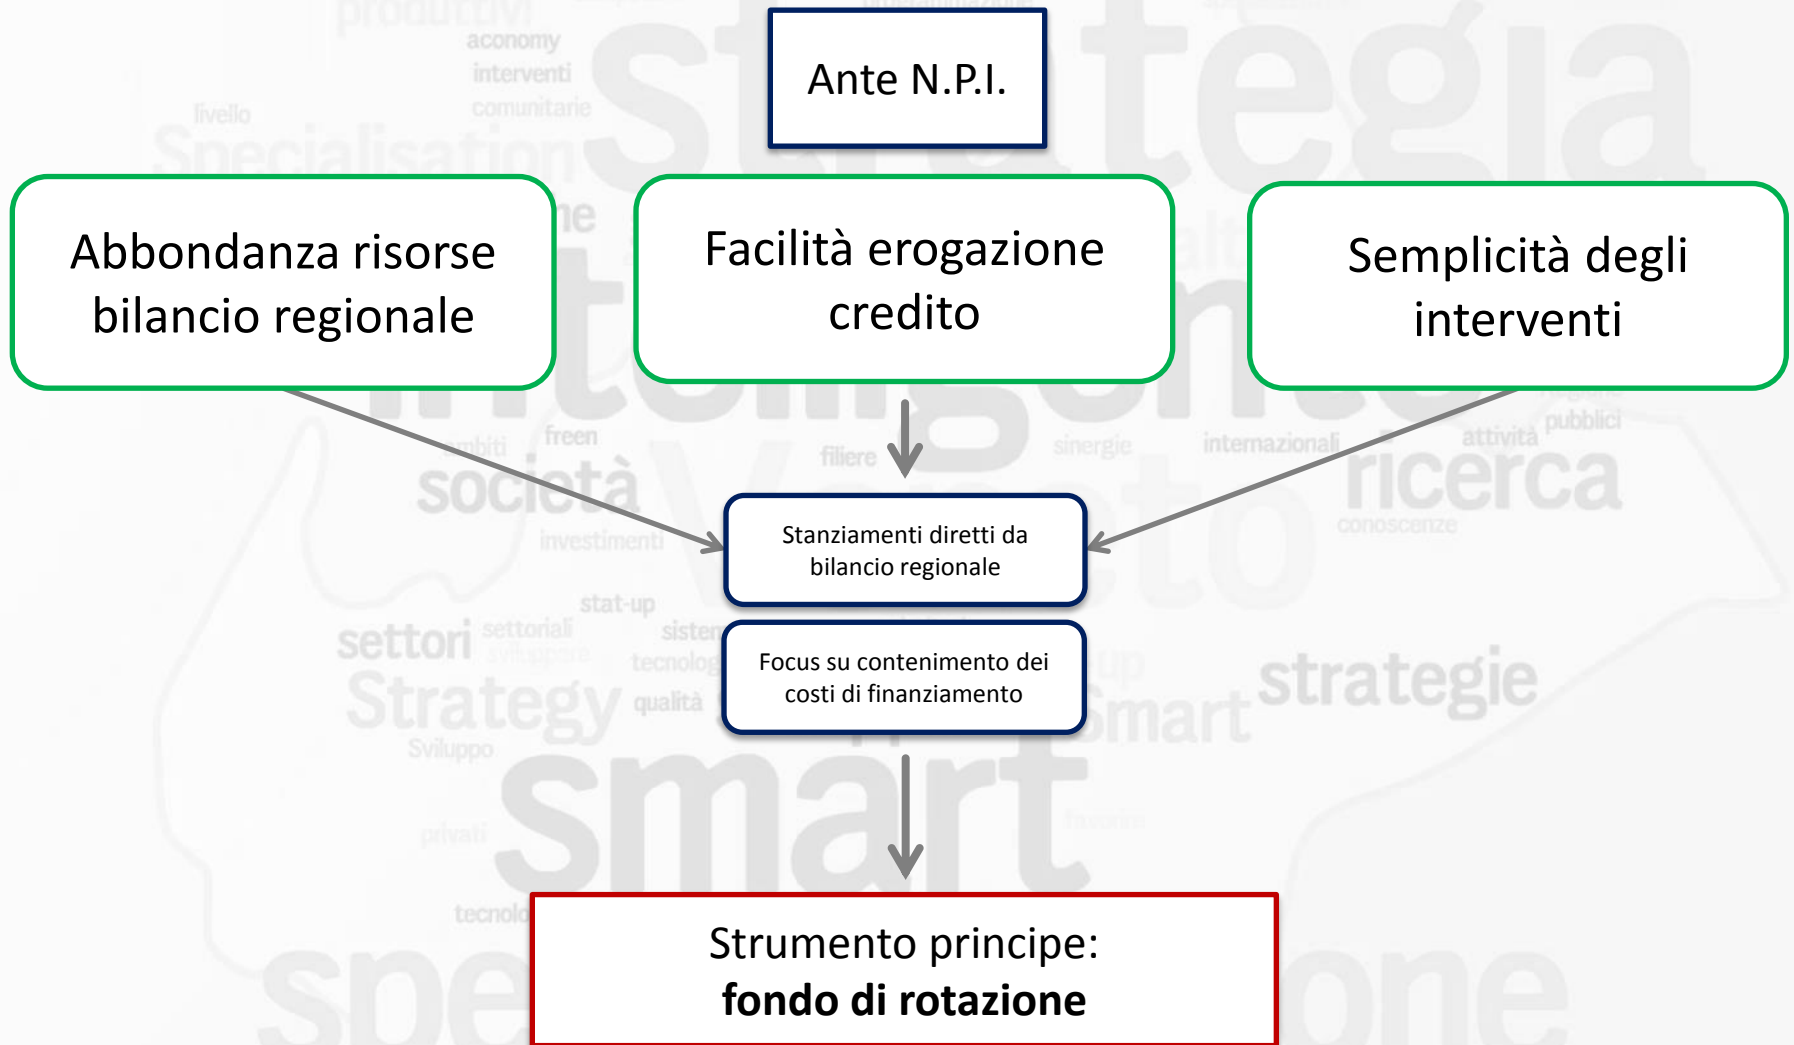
Ante N.P.I.

Abbondanza risorse bilancio regionale

Facilità erogazione credito

Semplicità degli interventi

Stanziamenti diretti da bilancio regionale

Focus su contenimento dei costi di finanziamento

Strumento principe:
**fondo di rotazione**